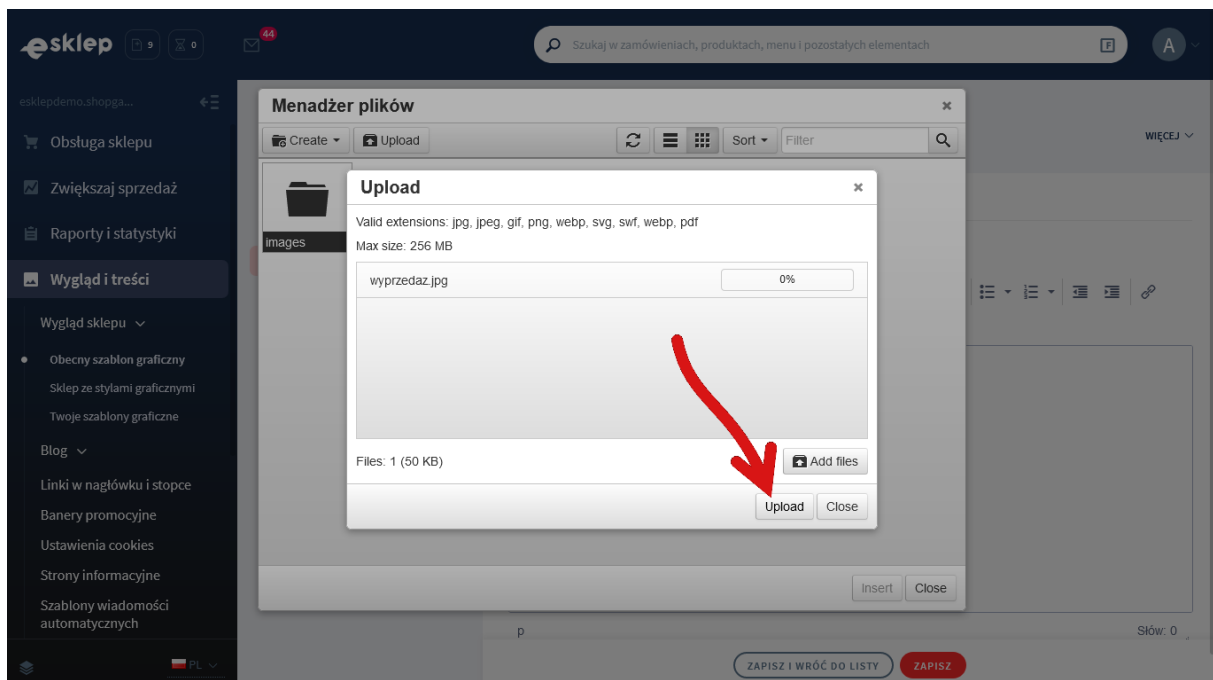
esklep 9 0 44

Szukaj w zamówieniach, produktach, menu i pozostałych elementach

F A

esklepdemo.shopga...

Obsługa sklepu

Zwiększaj sprzedaż

Raporty i statystyki

Wygląd i treści

Wygląd sklepu

Obecny szablon graficzny

Sklep ze stylami graficznymi

Twoje szablony graficzne

Blog

Linki w nagłówku i stopce

Banery promocyjne

Ustawienia cookies

Strony informacyjne

Szablony wiadomości automatycznych

PL

Menadżer plików ×

Create Upload Sort Filter

images

WIĘCEJ

Upload ×

Valid extensions: jpg, jpeg, gif, png, webp, svg, swf, webp, pdf

Max size: 256 MB

wyprzedaz.jpg 0%

Files: 1 (50 KB) Add files

Upload Close

Insert Close

p Słów: 0

ZAPISZ I WRÓĆ DO LISTY ZAPISZ